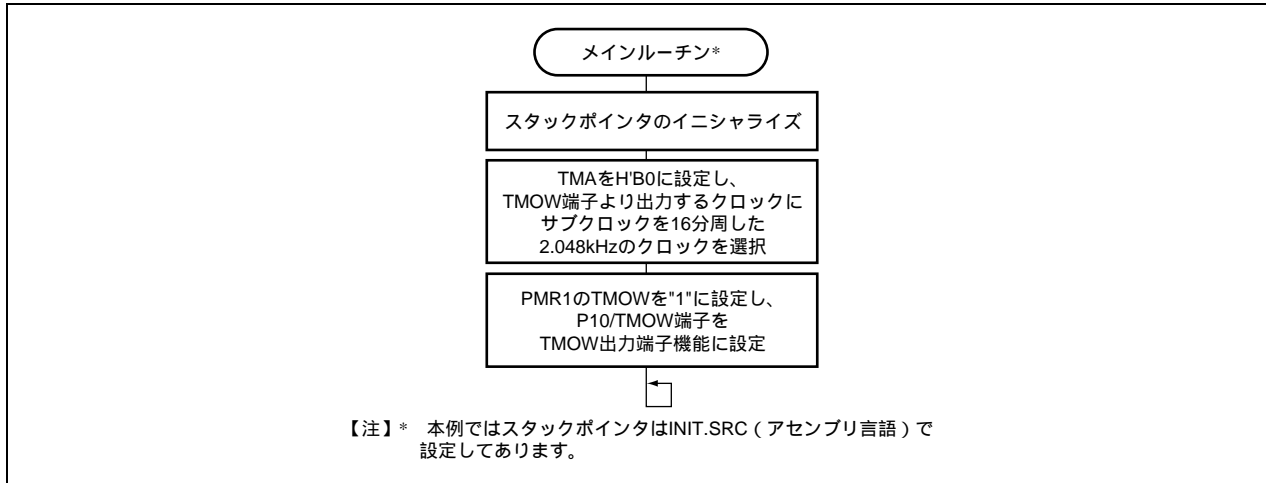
メインルーチン*

スタックポインタのイニシャライズ

TMAをH'B0に設定し、TMOW端子より出力するクロックにサブクロックを16分周した2.048kHzのクロックを選択

PMR1のTMOWを"1"に設定し、P10/TMOW端子をTMOW出力端子機能に設定

【注】* 本例ではスタックポインタはINIT.SRC（アセンブリ言語）で設定してあります。